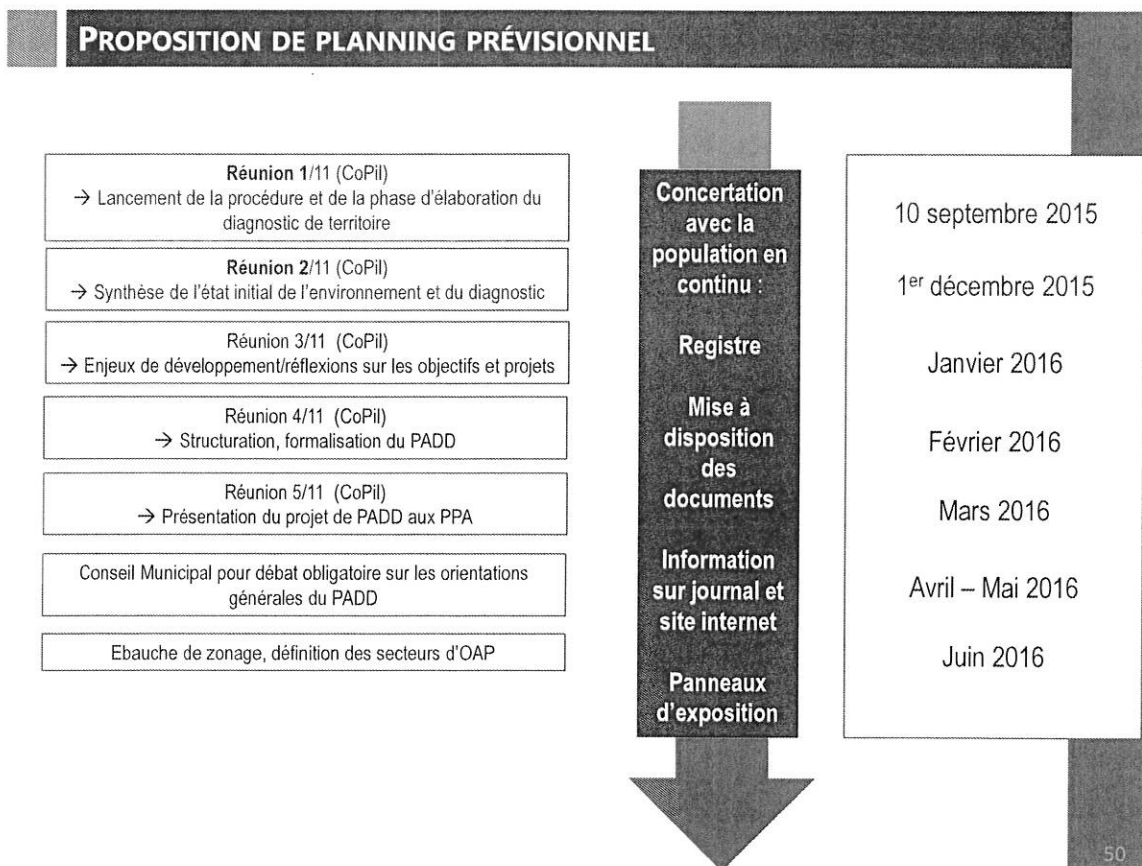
PROPOSITION DE PLANNING PRÉVISIONNEL

Réunion 1/11 (CoPil)
→ Lancement de la procédure et de la phase d'élaboration du diagnostic de territoire

Réunion 2/11 (CoPil)
→ Synthèse de l'état initial de l'environnement et du diagnostic

Réunion 3/11 (CoPil)
→ Enjeux de développement/réflexions sur les objectifs et projets

Réunion 4/11 (CoPil)
→ Structuration, formalisation du PADD

Réunion 5/11 (CoPil)
→ Présentation du projet de PADD aux PPA

Conseil Municipal pour débat obligatoire sur les orientations générales du PADD

Ebauche de zonage, définition des secteurs d'OAP

Concertation avec la population en continu :

Registre

Mise à disposition des documents

Information sur journal et site internet

Panneaux d'exposition

10 septembre 2015

1$^{er}$ décembre 2015

Janvier 2016

Février 2016

Mars 2016

Avril – Mai 2016

Juin 2016

50